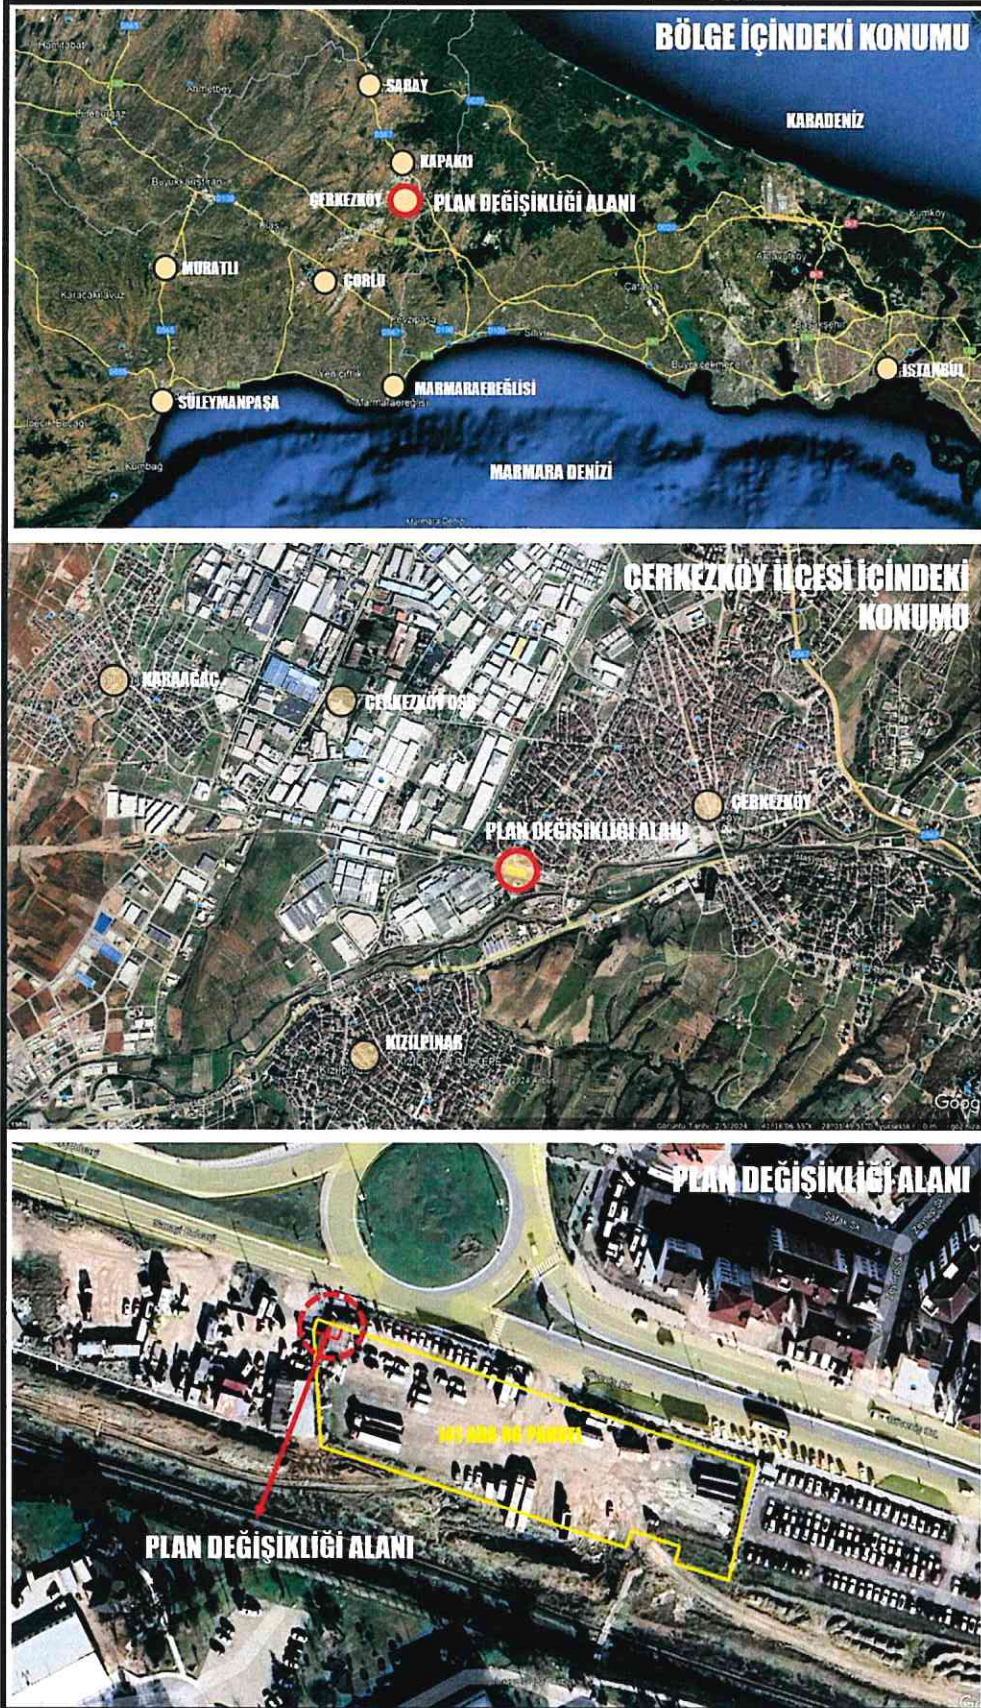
BÖLGE İÇİNDEKİ KONUMU

SARAY
KARADENİZ
KAPAKLI
ÇERKEZKÖY
PLAN DEĞİŞİKLİĞİ ALANI
MURATLI
ÇORLU
MARMARAEREĞLİSİ
İSTANBUL
SÜLEYMANPAŞA
MARMARA DENİZİ

ÇERKEZKÖY İLÇESİ İÇİNDEKİ KONUMU

KARAAĞAÇ
ÇERKEZKÖY OSB
ÇERKEZKÖY
PLAN DEĞİŞİKLİĞİ ALANI
KIZILPINAR

PLAN DEĞİŞİKLİĞİ ALANI

141 ADA 06 PARSEL

PLAN DEĞİŞİKLİĞİ ALANI